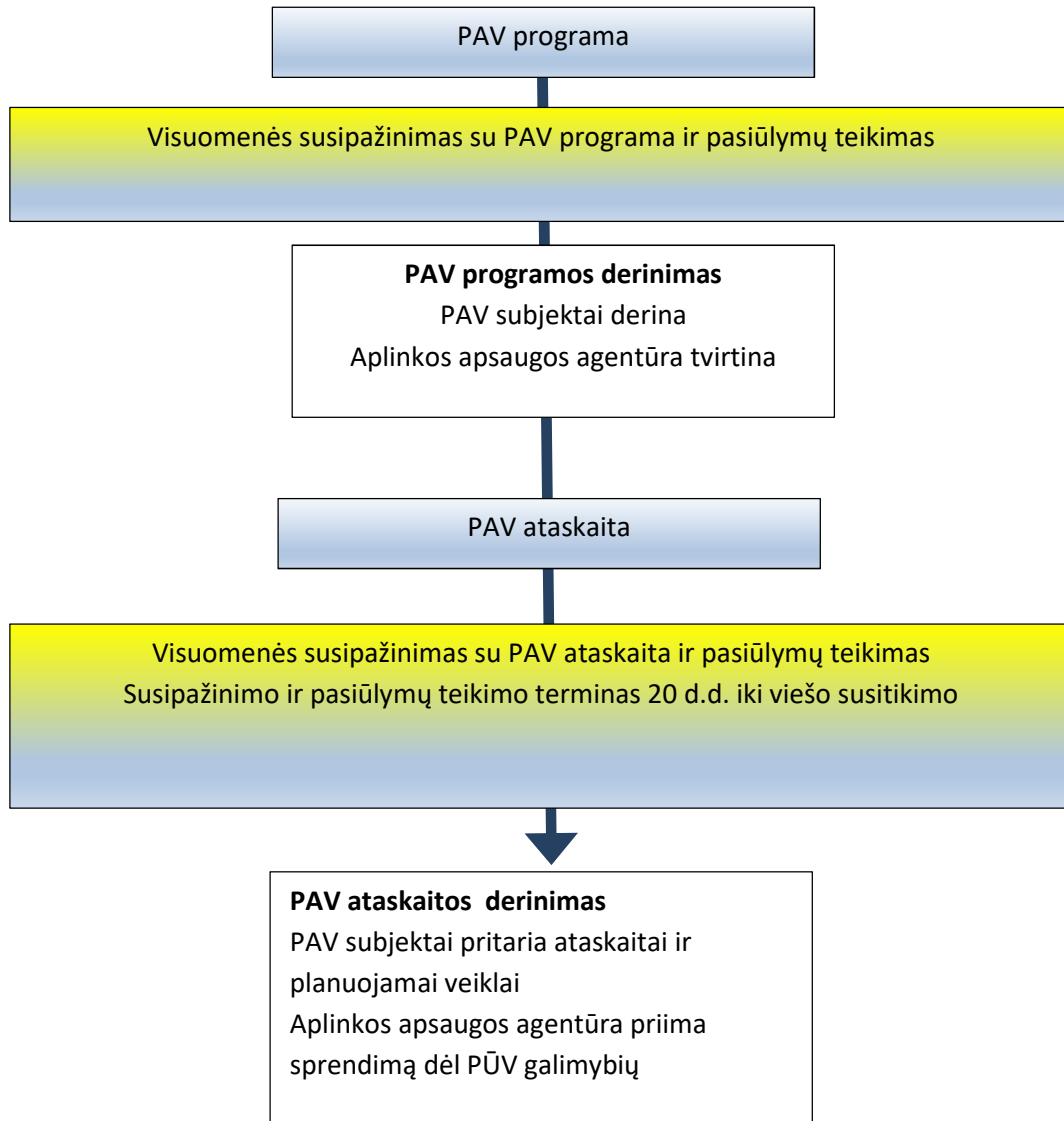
PAV programa

Visuomenės susipažinimas su PAV programa ir pasiūlymų teikimas

**PAV programos derinimas**
PAV subjektai derina
Aplinkos apsaugos agentūra tvirtina

PAV ataskaita

Visuomenės susipažinimas su PAV ataskaita ir pasiūlymų teikimas
Susipažinimo ir pasiūlymų teikimo terminas 20 d.d. iki viešo susitikimo

**PAV ataskaitos derinimas**
PAV subjektai pritaria ataskaitai ir planuojamai veiklai
Aplinkos apsaugos agentūra priima sprendimą dėl PŪV galimybių